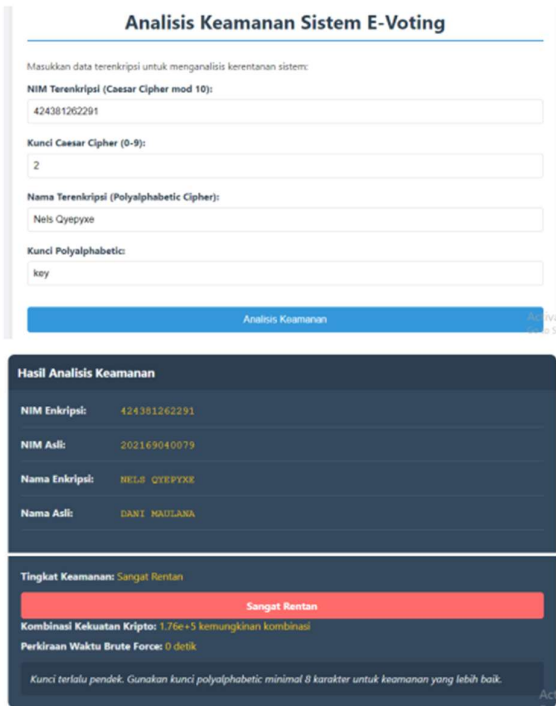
Analisis Keamanan Sistem E-Voting

Masukkan data terenkripsi untuk menganalisis kerentanan sistem:

NIM Terenkripsi (Caesar Cipher mod 10):

424381262291

Kunci Caesar Cipher (0-9):

2

Nama Terenkripsi (Polyalphabetic Cipher):

Nels Qyepyxe

Kunci Polyalphabetic:

key

Analisis Keamanan

Hasil Analisis Keamanan

| | |
|---|---|
| NIM Enkripsi: | 424381262291 |
| NIM Asli: | 202169040079 |
| Nama Enkripsi: | NELS QYEPYXE |
| Nama Asli: | DANI MAULANA |

Tingkat Keamanan: Sangat Rentan

Sangat Rentan

Kombinasi Kekuatan Kripto: 1.76e+5 kemungkinan kombinasi

Perkiraan Waktu Brute Force: 0 detik

Kunci terlalu pendek. Gunakan kunci polyalphabetic minimal 8 karakter untuk keamanan yang lebih baik.